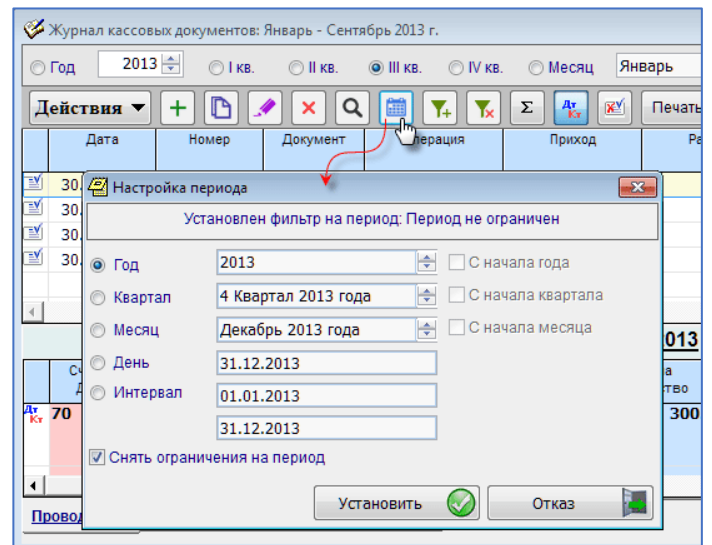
Журнал кассовых документов: Январь - Сентябрь 2013 г.

Год 2013 I кв. II кв. III кв. IV кв. Месяц Январь

Действия Печать

Дата Номер Документ Операция Приход Ра

30.
30.
30.
30.

2013

70

300

Провод

Настройка периода

Установлен фильтр на период: Период не ограничен

Год 2013 С начала года

Квартал 4 Квартал 2013 года С начала квартала

Месяц Декабрь 2013 года С начала месяца

День 31.12.2013

Интервал 01.01.2013

31.12.2013

Снять ограничения на период

Установить Отказ